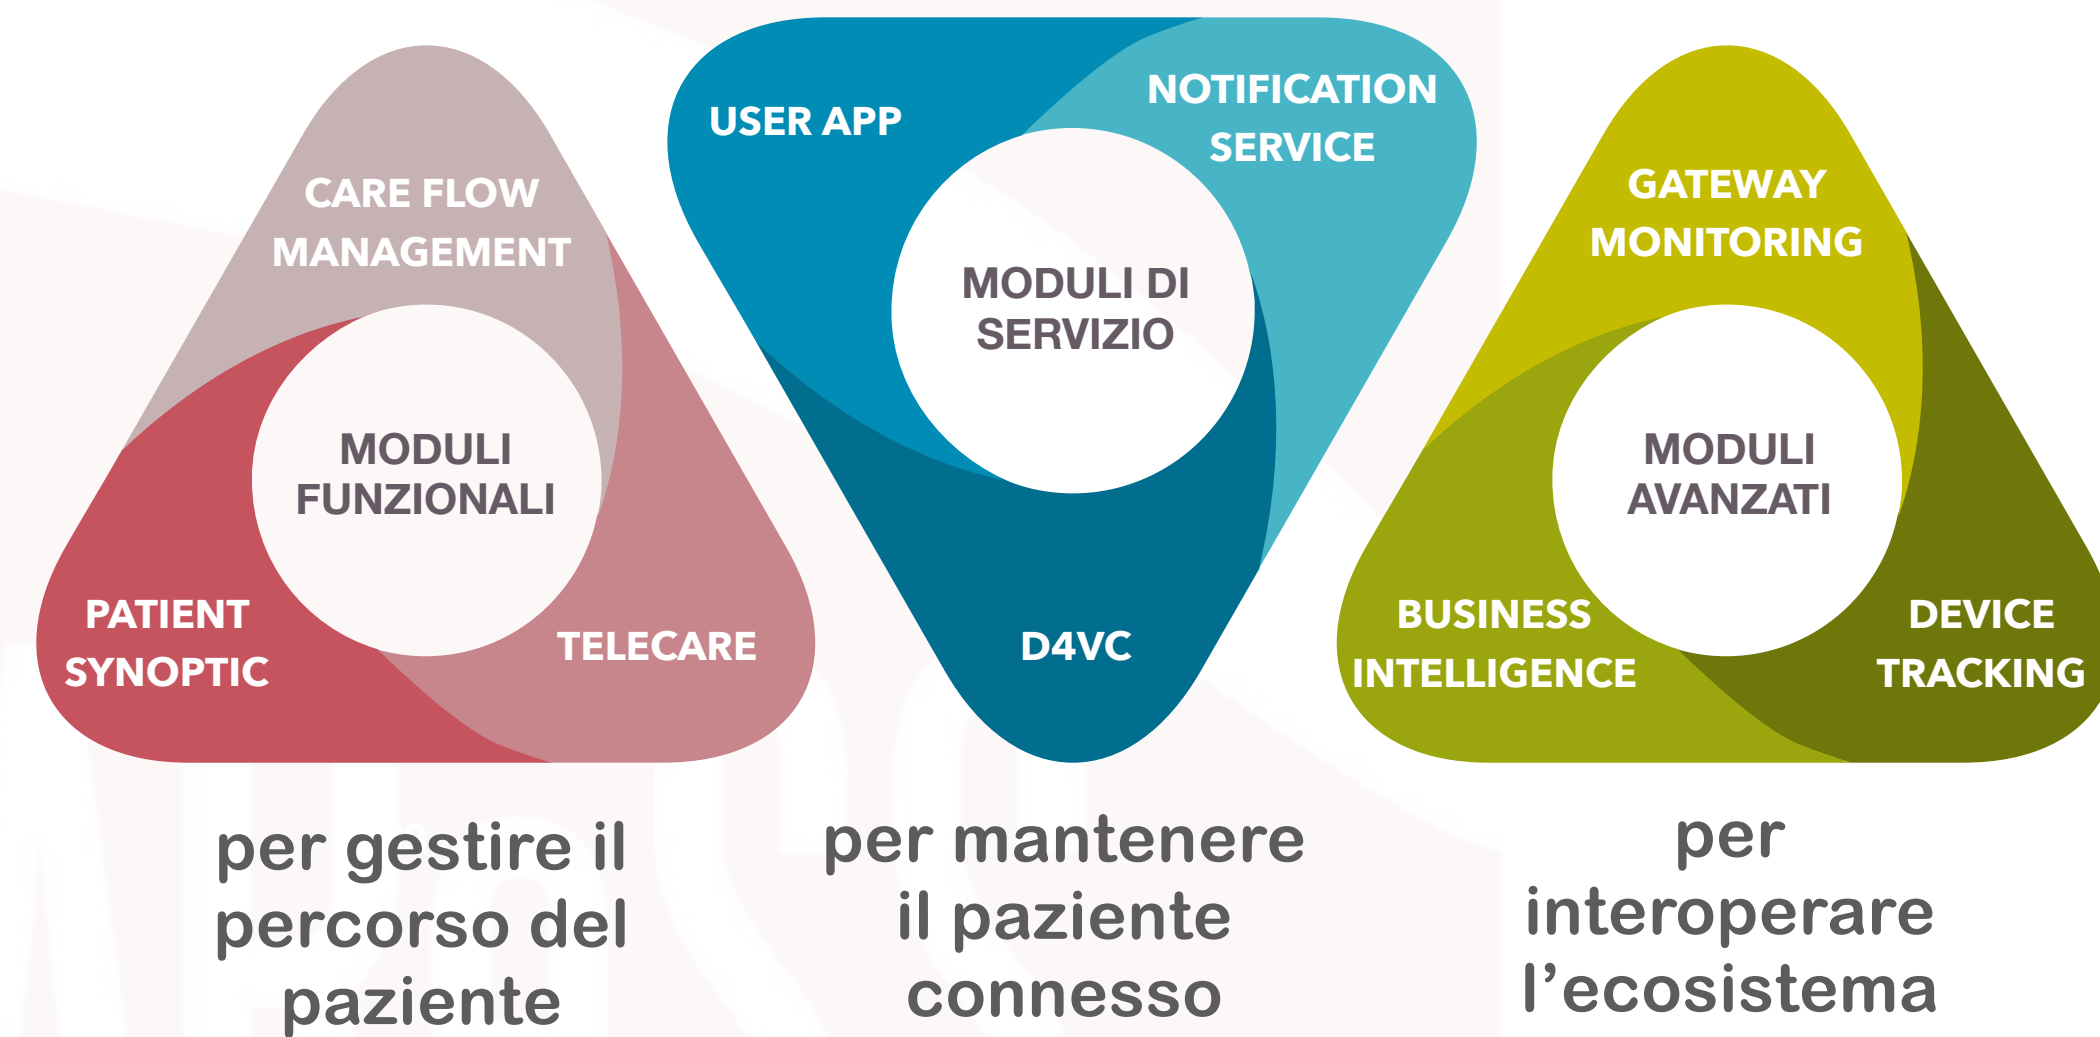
CARE FLOW MANAGEMENT

MODULI FUNZIONALI

PATIENT SYNOPTIC

TELECARE

USER APP

NOTIFICATION SERVICE

MODULI DI SERVIZIO

D4VC

GATEWAY MONITORING

MODULI AVANZATI

BUSINESS INTELLIGENCE

DEVICE TRACKING

per gestire il percorso del paziente

per mantenere il paziente connesso

per interoperare l'ecosistema